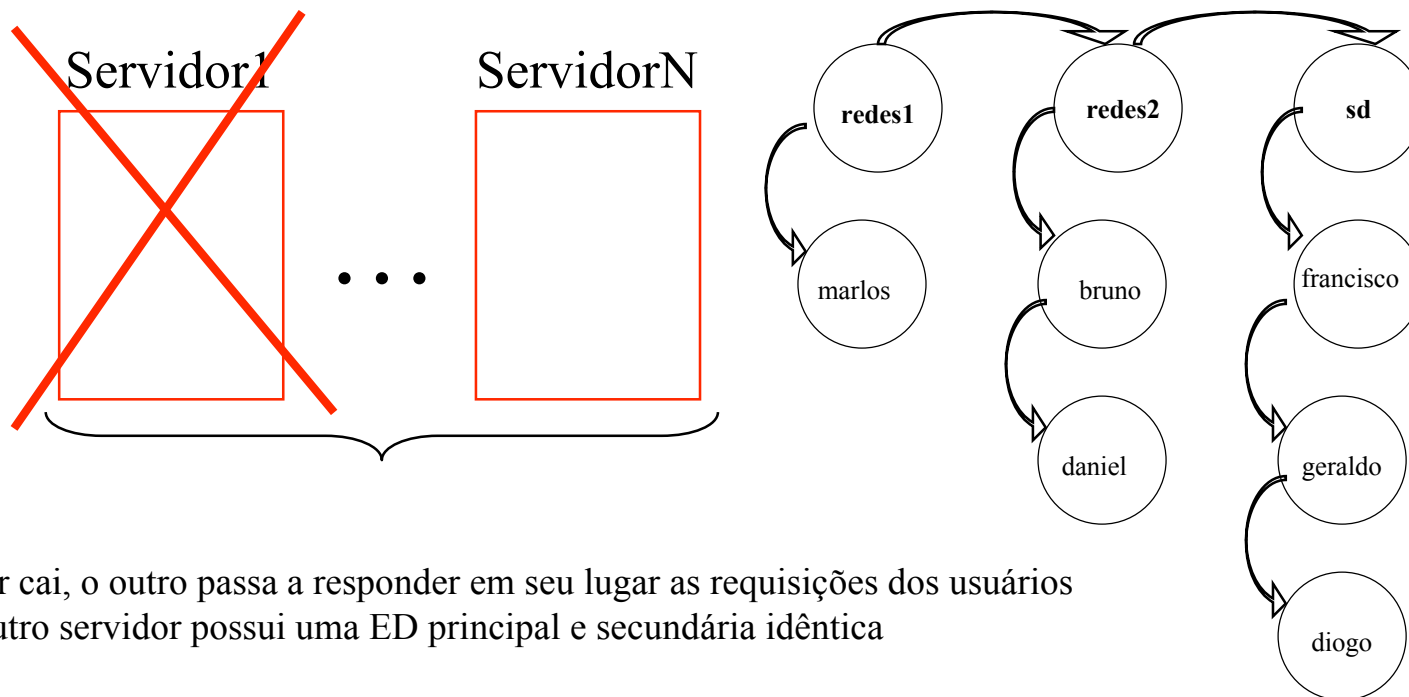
Servidor1

ServidorN

• • •

redes1

redes2

sd

marlos

bruno

francisco

daniel

geraldo

diogo

r cai, o outro passa a responder em seu lugar as requisições dos usuários
utro servidor possui uma ED principal e secundária idêntica